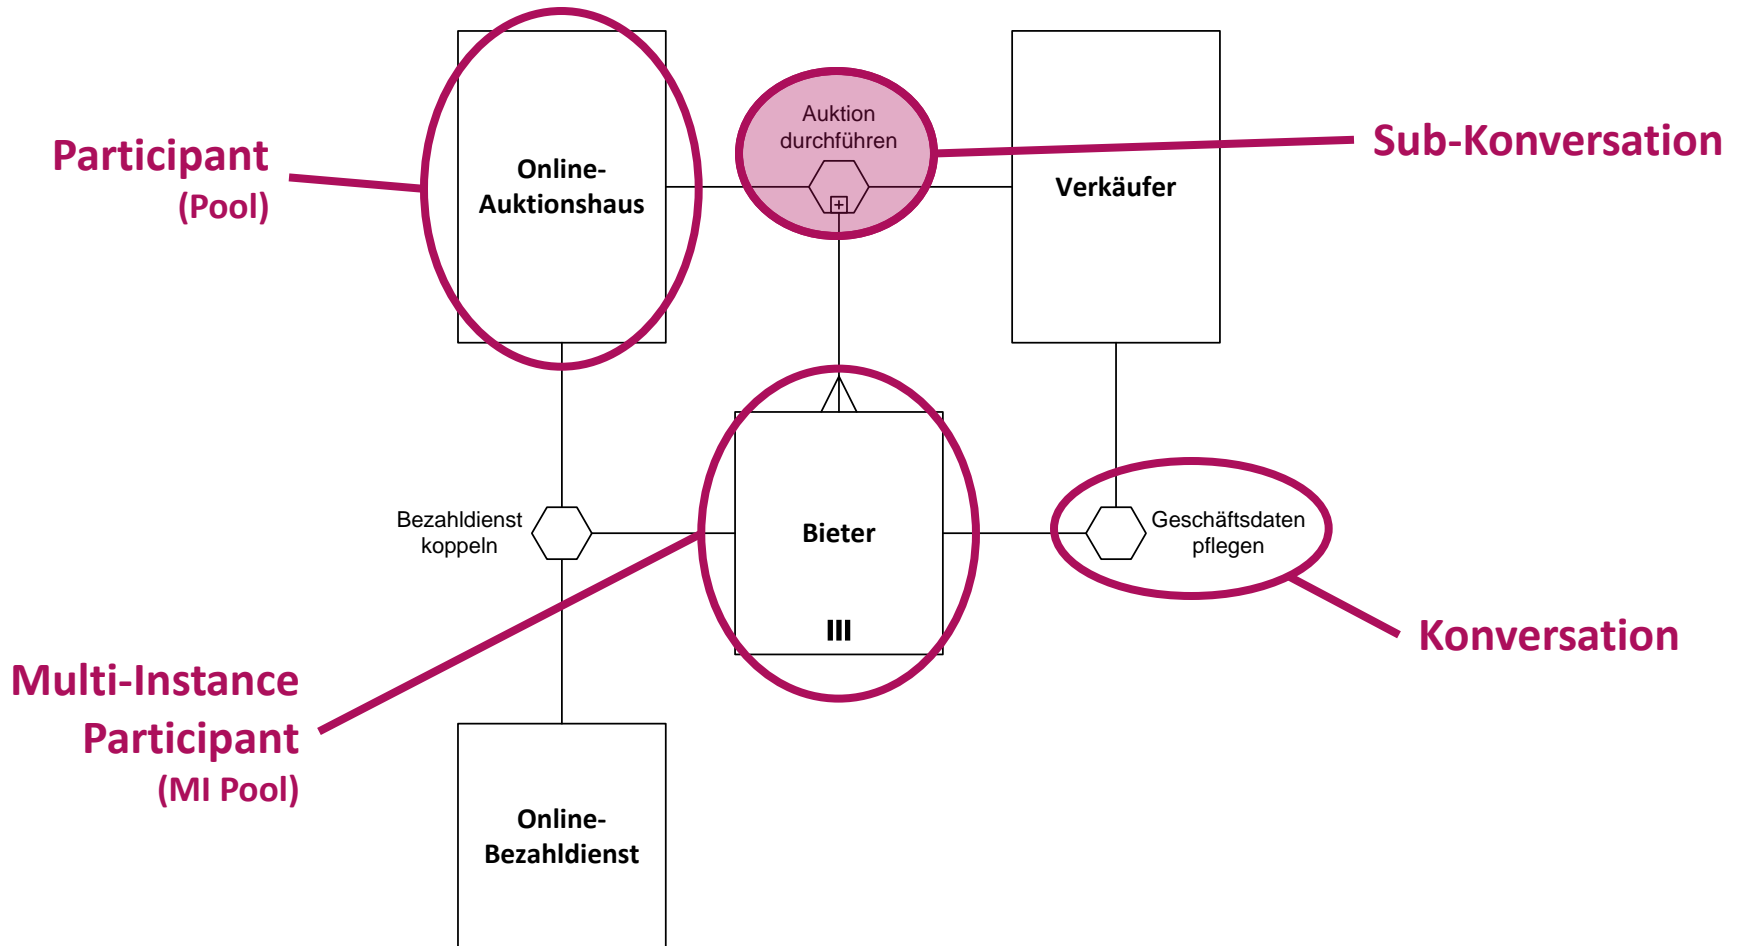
Participant
(Pool)

Online-Auktionshaus

Auktion durchführen

Verkäufer

Sub-Konversation

Bezahldienst koppeln

Bieter

III

Geschäftsdaten pflegen

Konversation

Multi-Instance Participant
(MI Pool)

Online-Bezahldienst